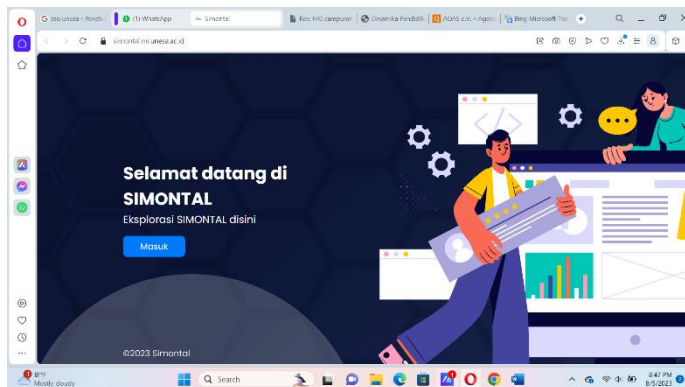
iso unesa - Pendid
(1) WhatsApp
Simontal
Rev. HKI campuran
Dinamika Pendidik
ADAS a.V. – Agenc
Bing Microsoft Tra

simontal.mi.unesa.ac.id

Selamat datang di SIMONTAL

Eksplorasi SIMONTAL disini

Masuk

©2023 Simontal

29°F
Mostly cloudy

Search

8:47 PM
8/5/2023